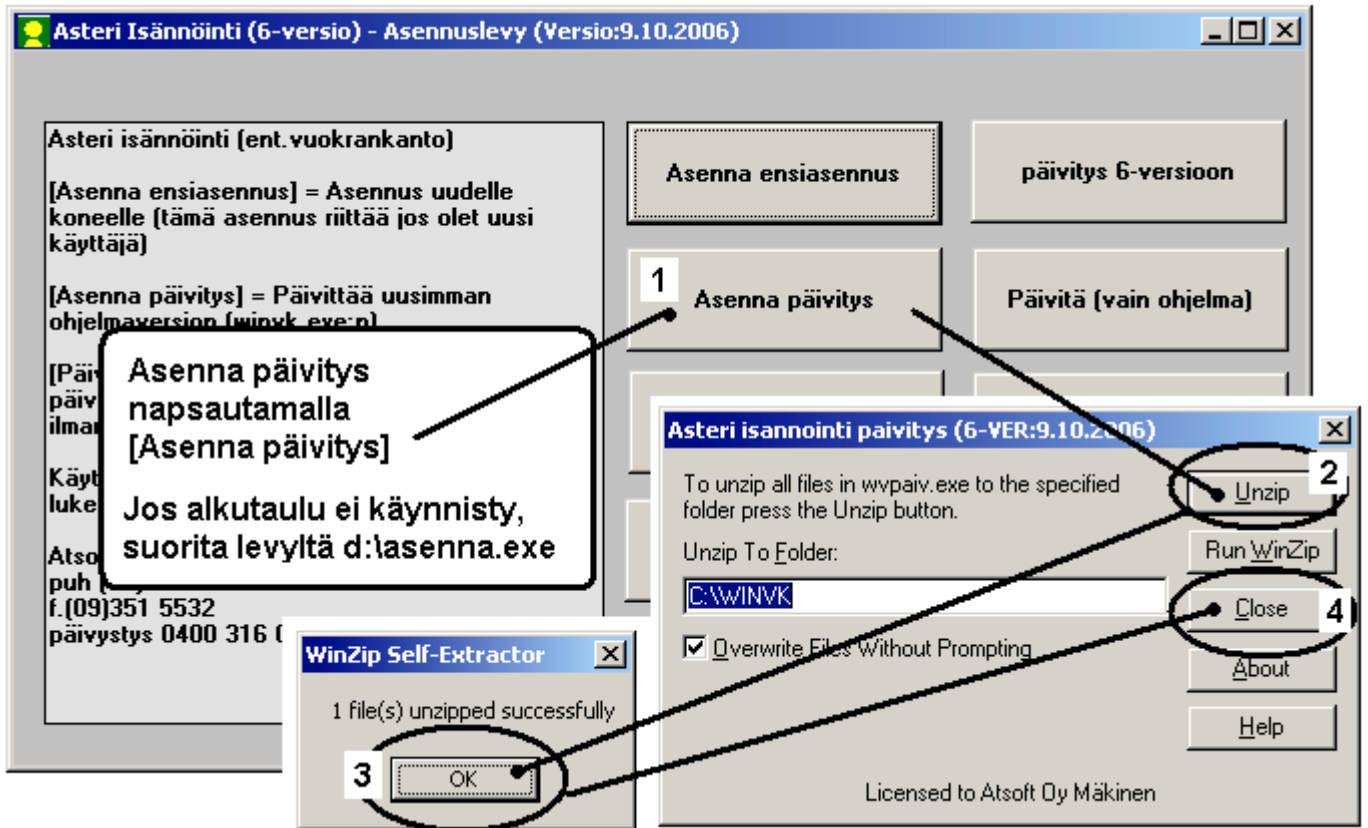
Asteri Isännöinti (6-versio) - Asennuslevy (Versio:9.10.2006)

Asteri isännöinti (ent.vuokrankanto)

[Asenna ensiasennus] = Asennus uudelle koneelle (tämä asennus riittää jos olet uusi käyttäjä)

[Asenna päivitys] = Päivittää uusimman ohjelmaversion (winvk.exe:n)

[Päiv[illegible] päiv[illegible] ilma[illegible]

Käyt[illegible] luke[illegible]

Atso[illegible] puh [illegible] f.(09)351 5532 päivystys 0400 316 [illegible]

Asenna ensiasennus

päivitys 6-versioon

1

Asenna päivitys

Päivitä (vain ohjelma)

Asenna päivitys napsautamalla [Asenna päivitys]

Jos alkutaulu ei käynnisty, suorita levyltä d:\asenna.exe

Asteri isannointi paivitys (6-VER:9.10.2006)

To unzip all files in wvpaiv.exe to the specified folder press the Unzip button.

2

Unzip

Unzip To Folder:

Run WinZip

C:\WINVK

Close

4

Overwrite Files Without Prompting

About

Help

Licensed to Atsoft Oy Mäkinen

WinZip Self-Extractor

1 file(s) unzipped successfully

3

OK